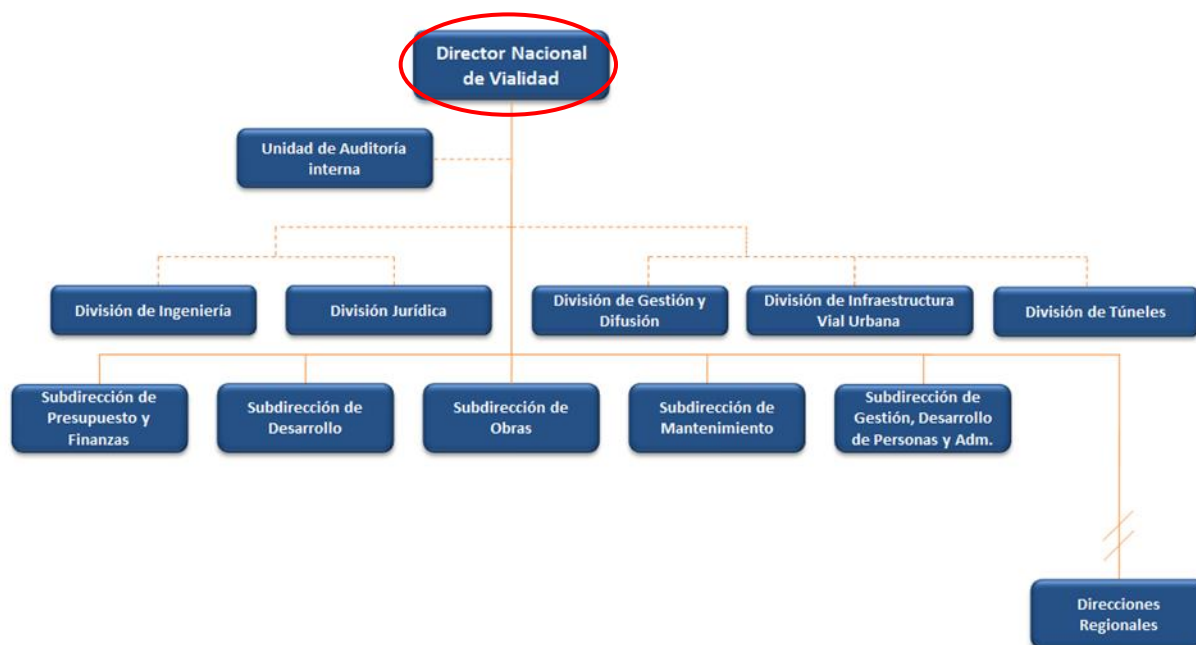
Director Nacional de Vialidad

Unidad de Auditoría interna

División de Ingeniería

División Jurídica

División de Gestión y Difusión

División de Infraestructura Vial Urbana

División de Túneles

Subdirección de Presupuesto y Finanzas

Subdirección de Desarrollo

Subdirección de Obras

Subdirección de Mantenimiento

Subdirección de Gestión, Desarrollo de Personas y Adm.

Direcciones Regionales